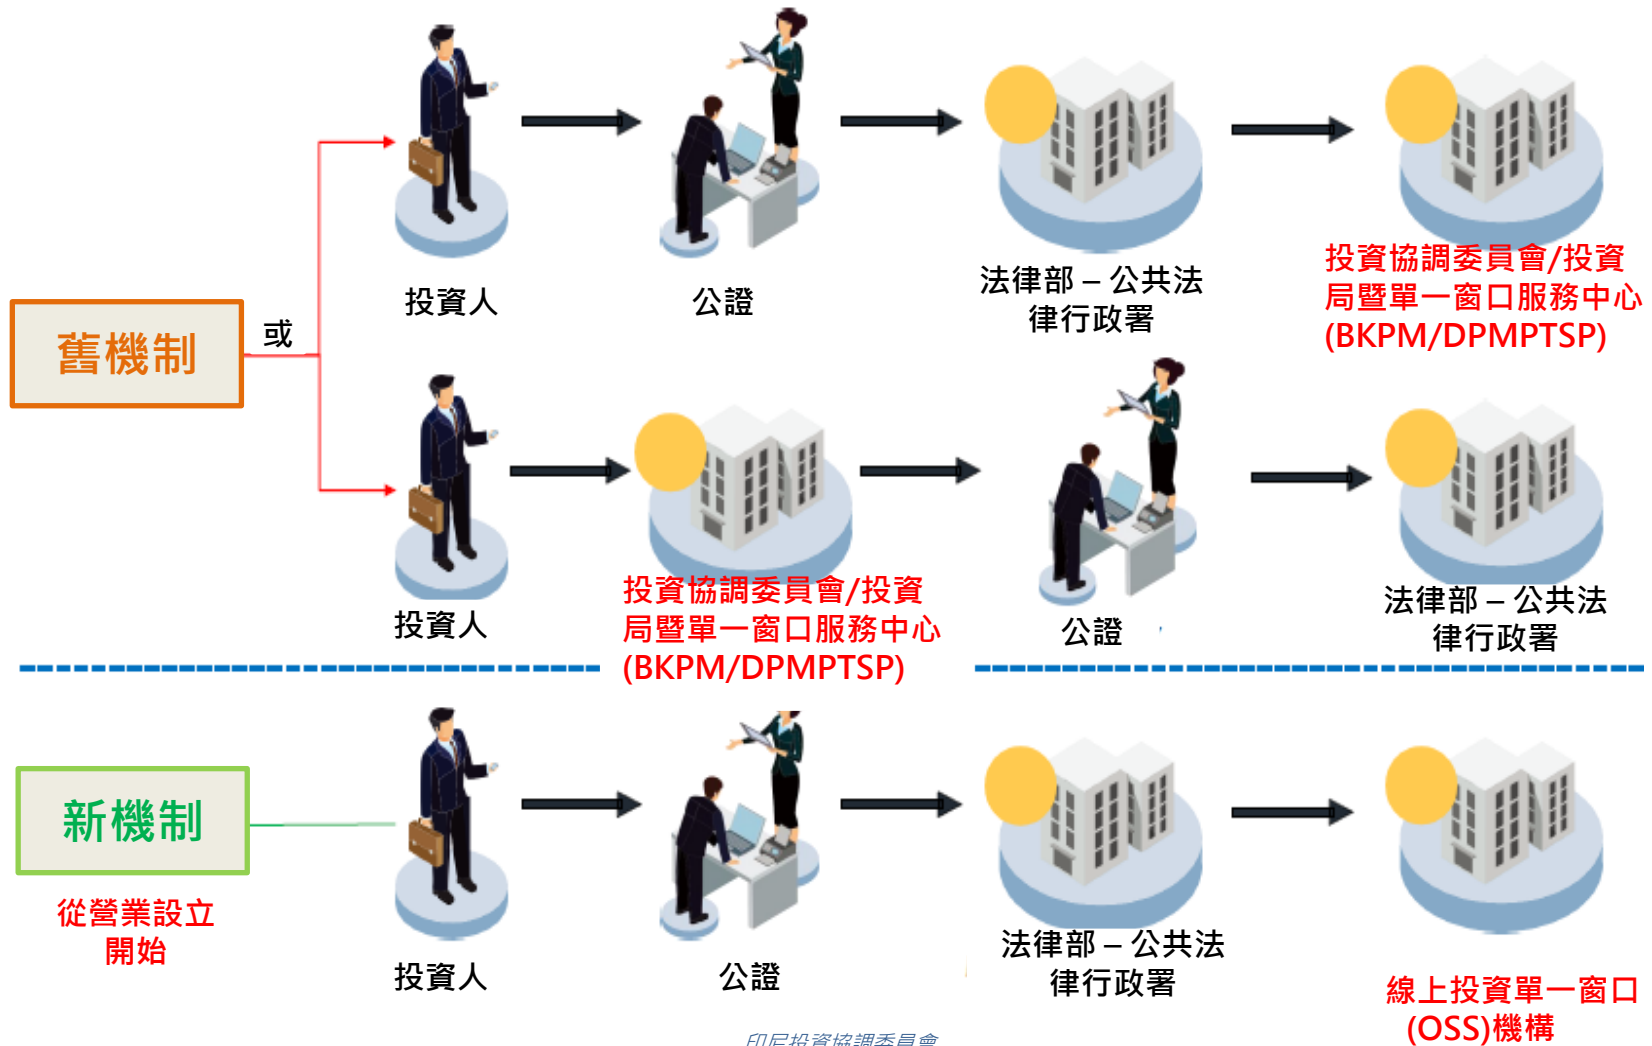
舊機制

或

投資人

公證

法律部 – 公共法律行政署

投資協調委員會/投資局暨單一窗口服務中心(BKPM/DPMPTSP)

投資人

投資協調委員會/投資局暨單一窗口服務中心(BKPM/DPMPTSP)

公證

法律部 – 公共法律行政署

新機制

從營業設立開始

投資人

公證

法律部 – 公共法律行政署

線上投資單一窗口(OSS)機構

印尼投資協調委員會